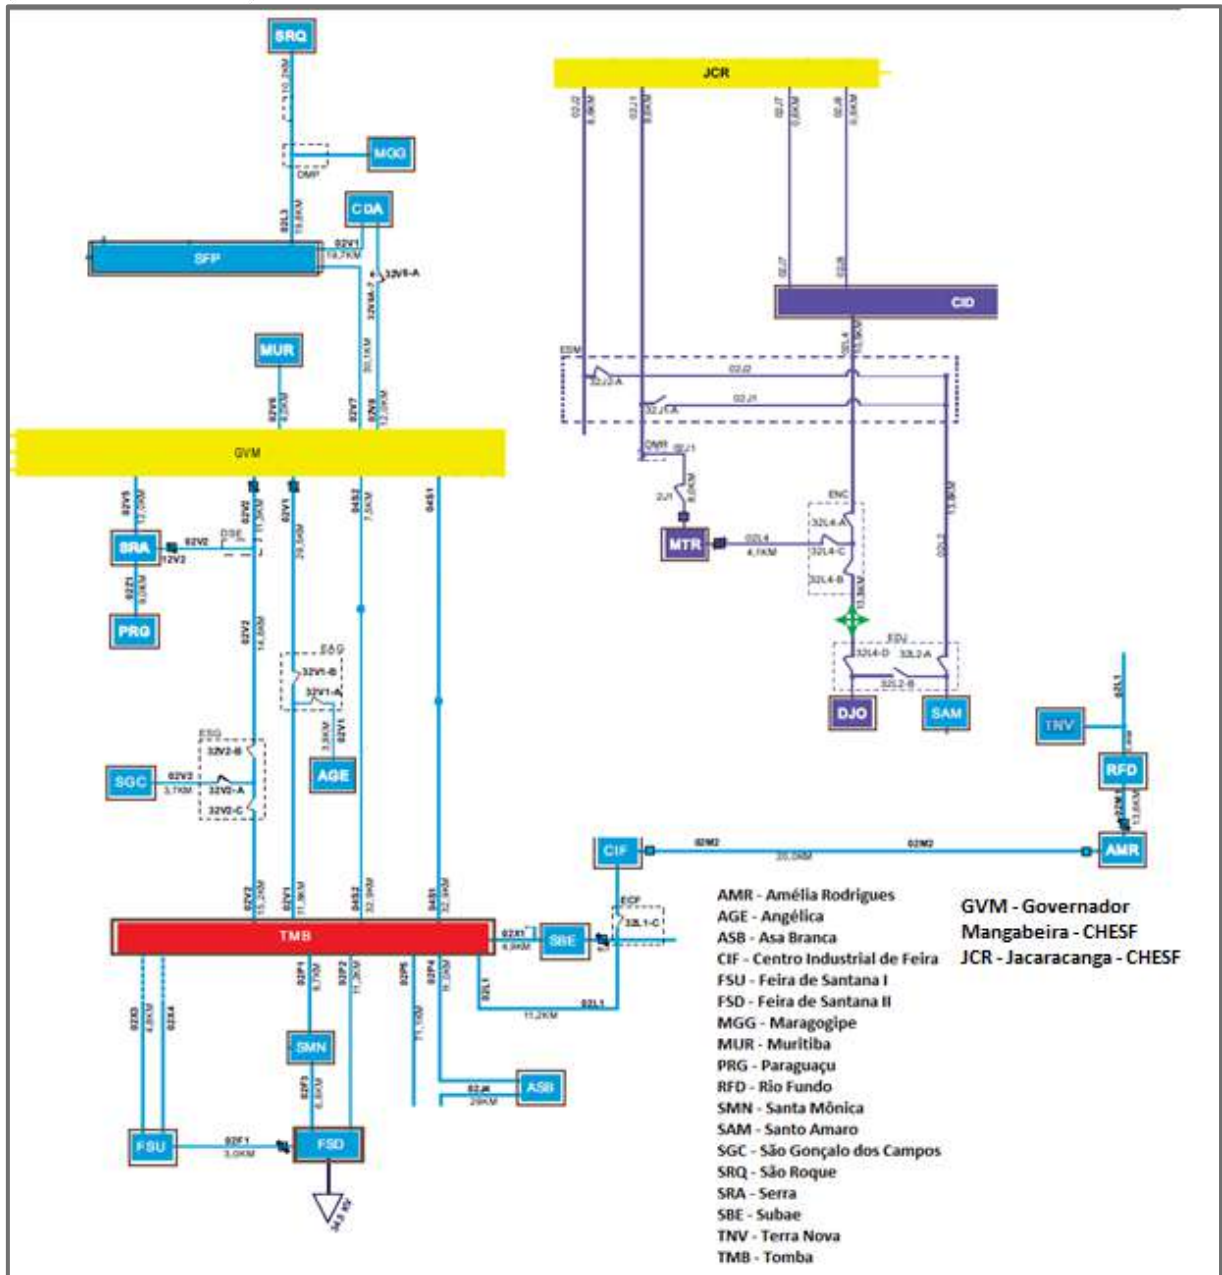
SRQ
MGG
DMP
CDA
02L3
19,6KM
02V1
14,7KM
32V8-A
SFP
32V8A-7
30,1KM
MUR
02V6
02V7
02V8
12,0KM
GVM
02V5
12,0KM
02V2
02V1
20,5KM
04S2
7,5KM
04S1
SRA
02V2
12V2
DSE
02Z1
9,0KM
PRG
02V2
14,8KM
ESG
32V1-B
32V1-A
3,9KM
02V1
AGE
ESG
32V2-B
SGC
02V2
3,7KM
32V2-A
32V2-C
02V2
15,2KM
02V1
11,9KM
04S2
32,9KM
04S1
32,9KM
TMB
02X1
4,9KM
SBE
ECF
32L1-C
02X3
4,6KM
02X4
02P1
8,7KM
02P2
11,3KM
02P5
02P4
9,2KM
02L1
02L1
11,2KM
SMN
02F3
6,8KM
02J4
29KM
ASB
FSU
02F1
3,0KM
FSD
JCR
02J2
8,9KM
02J1
9,6KM
02J7
0,6KM
02J8
0,6KM
02J7
02J8
CID
ESM
32J2-A
02J2
32J1-A
02J1
02L4
13,3KM
DNR
02J1
2J1
9,6KM
ENC
MTR
02L4
4,1KM
32L4-A
32L4-C
32L4-B
13,3KM
02L2
13,3KM
ESJ
32L4-D
32L2-A
32L2-B
DJO
SAM
02L1
TNV
RFD
02M2
13,6KM
CIF
02M2
20,0KM
02M2
AMR
AMR - Amélia Rodrigues
AGE - Angélica
ASB - Asa Branca
CIF - Centro Industrial de Feira
FSU - Feira de Santana I
FSD - Feira de Santana II
MGG - Maragogipe
MUR - Muritiba
PRG - Paraguaçu
RFD - Rio Fundo
SMN - Santa Mônica
SAM - Santo Amaro
SGC - São Gonçalo dos Campos
SRQ - São Roque
SRA - Serra
SBE - Subae
TNV - Terra Nova
TMB - Tomba
GVM - Governador Mangabeira - CHESF
JCR - Jacaracanga - CHESF